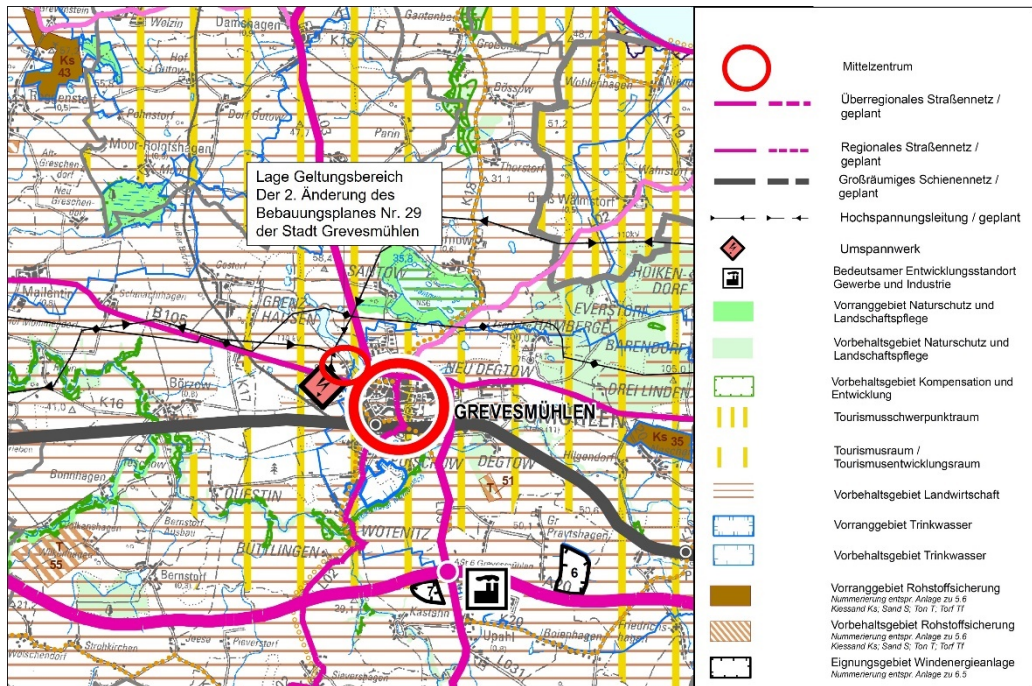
Lage Geltungsbereich
Der 2. Änderung des
Bebauungsplanes Nr. 29
der Stadt Grevesmühlen

GREVESMÜHLEN

Ks 43
Ks 35
55
51
7
6
B105
K16
K17
K18
Damshagen
Wolzin
Pohnstorf
Dorf Gutow
Moor-Rolofshagen
Alt-Greschendorf
Neu Greschendorf
Pann
Thorstorf
Groß Walmstorf
Börzow
Bonnhagen
Questin
Wotenitz
Bernstorf
Buttlingen
Santow
Grenzhausen
Everstorf
Barendorf
Drei Linden
Neu Degtow
Degtow
Hilgendorf
Upahl
Kastahn
Strohkirchen
Wolschendorf
Hoikendorf
Mallentin
Gr Pravtshagen
Friedrichshagen
Boienhagen
Börzow
Wohlenhagen
Gantenbeck

Mittelzentrum
Überregionales Straßennetz / geplant
Regionales Straßennetz / geplant
Großräumiges Schienennetz / geplant
Hochspannungsleitung / geplant
Umspannwerk
Bedeutsamer Entwicklungsstandort Gewerbe und Industrie
Vorranggebiet Naturschutz und Landschaftspflege
Vorbehaltsgebiet Naturschutz und Landschaftspflege
Vorbehaltsgebiet Kompensation und Entwicklung
Tourismusschwerpunktraum
Tourismusraum / Tourismusentwicklungsraum
Vorbehaltsgebiet Landwirtschaft
Vorranggebiet Trinkwasser
Vorbehaltsgebiet Trinkwasser
Vorranggebiet Rohstoffsicherung
Nummerierung entspr. Anlage zu 5.6
Kiessand Ks, Sand S; Ton T; Torf Tf
Vorbehaltsgebiet Rohstoffsicherung
Nummerierung entspr. Anlage zu 5.6
Kiessand Ks, Sand S; Ton T; Torf Tf
Eignungsgebiet Windenergieanlage
Nummerierung entspr. Anlage zu 6.5